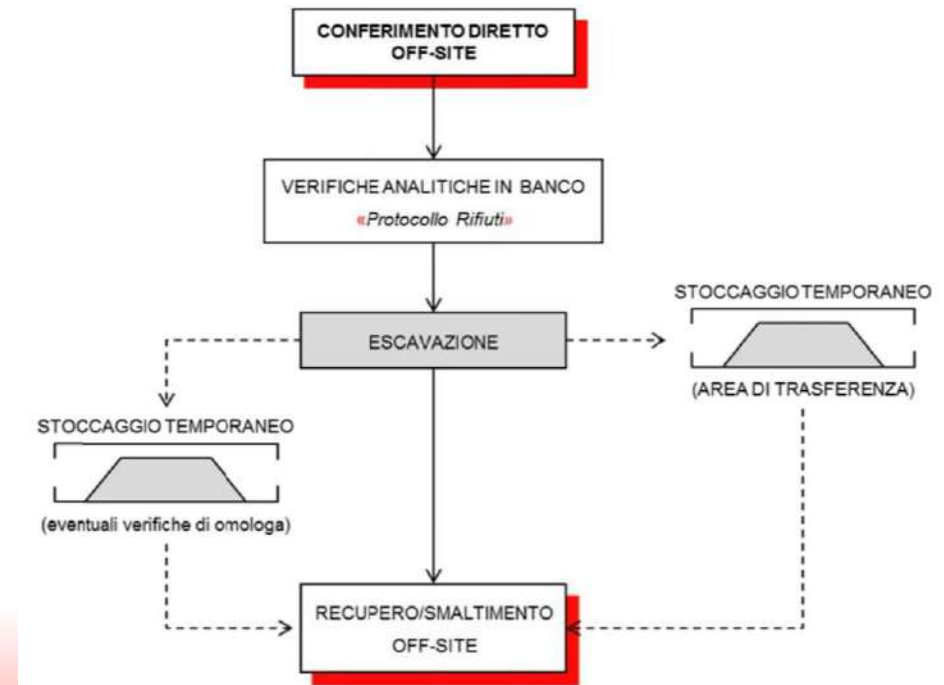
CONFERIMENTO DIRETTO OFF-SITE

VERIFICHE ANALITICHE IN BANCO
«Protocollo Rifiuti»

ESCAVAZIONE

STOCCAGGIO TEMPORANEO
(AREA DI TRASFERENZA)

STOCCAGGIO TEMPORANEO
(eventuali verifiche di omologa)

RECUPERO/SMALTIMENTO OFF-SITE